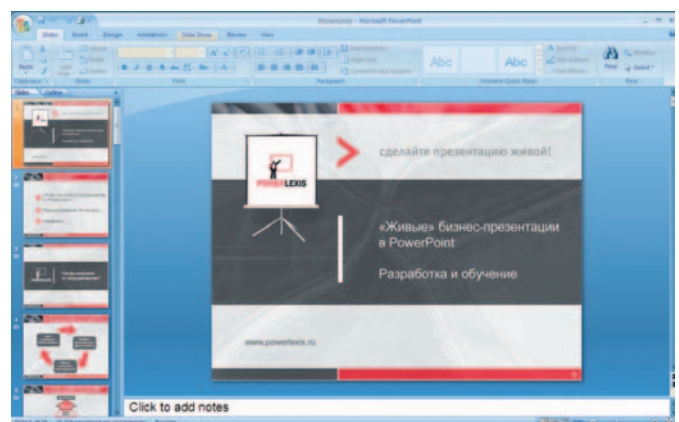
Powerlexis - Microsoft PowerPoint

Home Insert Design Animations Slide Show Review View

Paste Clipboard Slides Font Paragraph Drawing Editing

Abc Abc

Find Replace Select

Slides Outline

сделайте презентацию живой!

POWERLEXIS

«Живые» бизнес-презентации в PowerPoint

Разработка и обучение

www.powerlexis.ru

Click to add notes